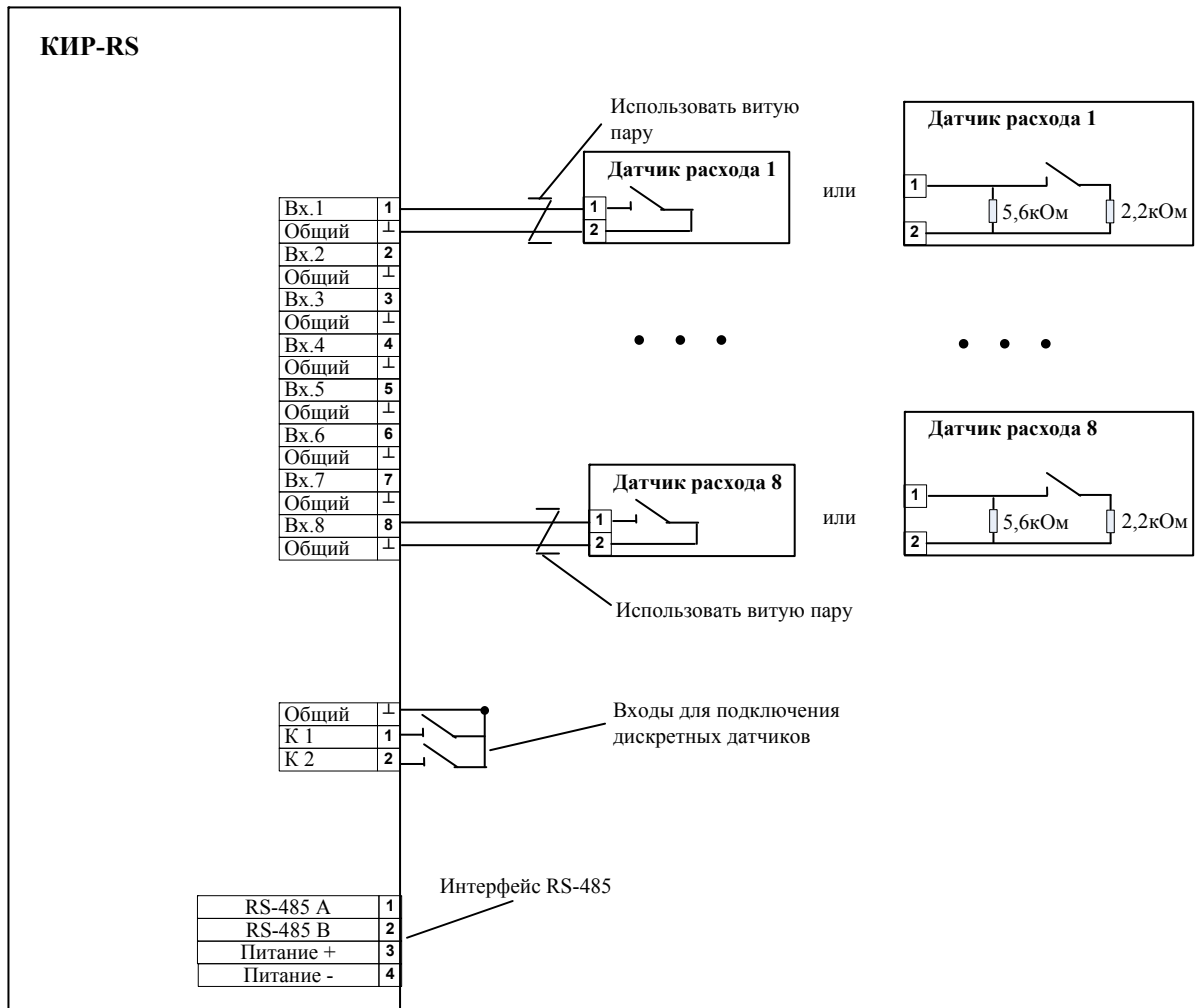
КИР-RS

Использовать витую пару

Датчик расхода 1

или

Датчик расхода 1

| Вх.1 | 1 |
|---|---|
| Общий | ⊥ |
| Вх.2 | 2 |
| Общий | ⊥ |
| Вх.3 | 3 |
| Общий | ⊥ |
| Вх.4 | 4 |
| Общий | ⊥ |
| Вх.5 | 5 |
| Общий | ⊥ |
| Вх.6 | 6 |
| Общий | ⊥ |
| Вх.7 | 7 |
| Общий | ⊥ |
| Вх.8 | 8 |
| Общий | ⊥ |

1
2

1
2
5,6кОм
2,2кОм

• • •

• • •

Датчик расхода 8

Датчик расхода 8

1
2

или

1
2
5,6кОм
2,2кОм

Использовать витую пару

| Общий | ⊥ |
|---|---|
| К 1 | 1 |
| К 2 | 2 |

Входы для подключения дискретных датчиков

Интерфейс RS-485

| RS-485 A | 1 |
|---|---|
| RS-485 B | 2 |
| Питание + | 3 |
| Питание - | 4 |